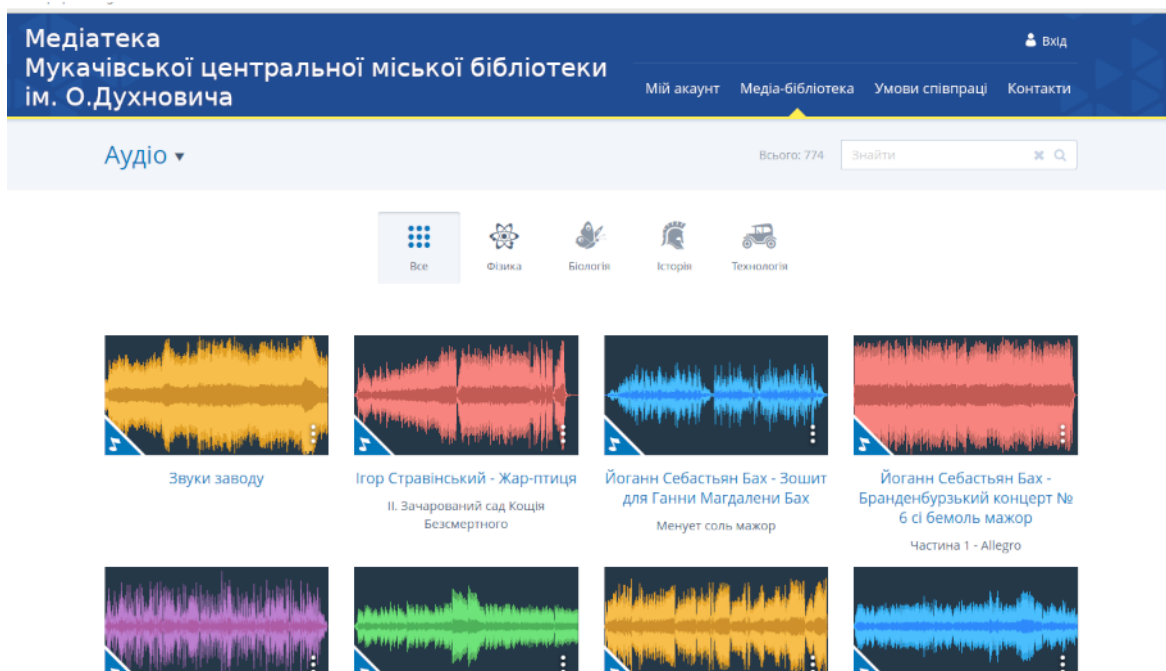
Медіатека
Мукачівської центральної міської бібліотеки
ім. О.Духновича

Вхід

Мій акаунт Медіа-бібліотека Умови співпраці Контакти

Аудіо ▾

Всього: 774

Знайти

Все Фізика Біологія Історія Технологія

Звуки заводу

Ігор Стравінський - Жар-птиця
ІІ. Зачарований сад Кощія Безсмертного

Йоганн Себастьян Бах - Зошит для Ганни Магдалени Бах
Менует соль мажор

Йоганн Себастьян Бах - Бранденбурзький концерт № 6 сі бемоль мажор
Частина 1 - Allegro